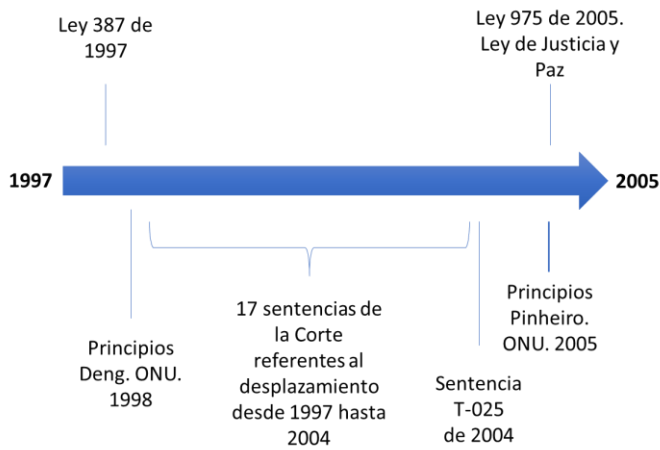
Ley 387 de 1997

Ley 975 de 2005. Ley de Justicia y Paz

1997

2005

Principios Deng. ONU. 1998

17 sentencias de la Corte referentes al desplazamiento desde 1997 hasta 2004

Sentencia T-025 de 2004

Principios Pinheiro. ONU. 2005